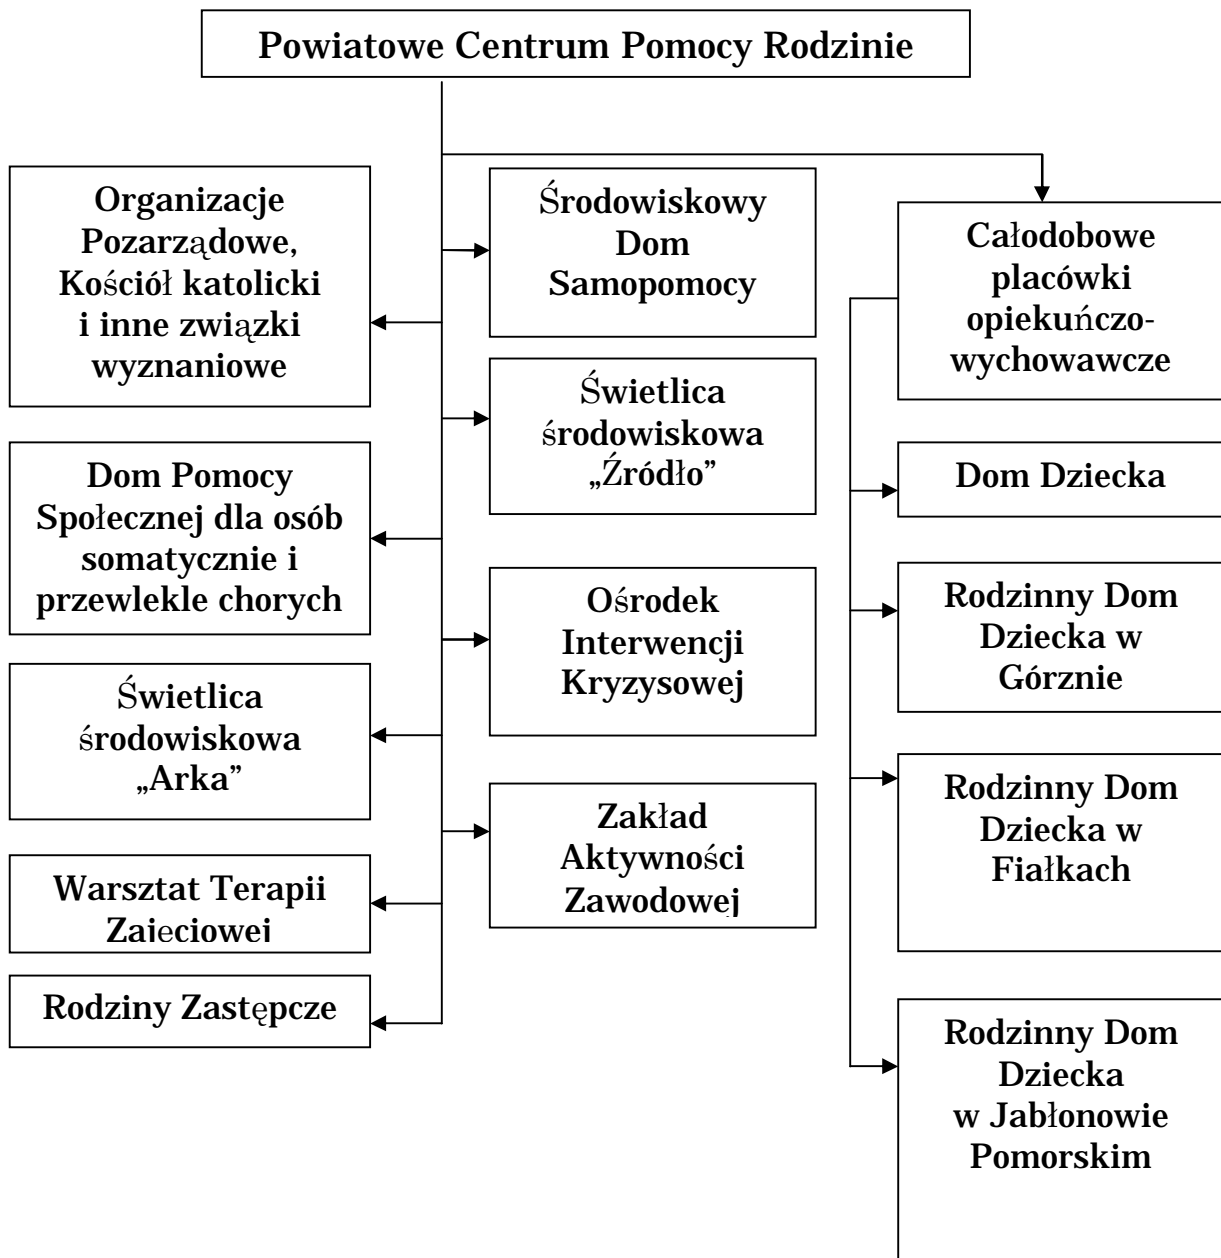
Powiatowe Centrum Pomocy Rodzinie

Organizacje Pozarządowe, Kościół katolicki i inne związki wyznaniowe

Dom Pomocy Społecznej dla osób somatycznie i przewlekle chorych

Świetlica środowiskowa „Arka"

Warsztat Terapii Zajeciowej

Rodziny Zastępcze

Środowiskowy Dom Samopomocy

Świetlica środowiskowa „Źródło"

Ośrodek Interwencji Kryzysowej

Zakład Aktywności Zawodowej

Całodobowe placówki opiekuńczo-wychowawcze

Dom Dziecka

Rodzinny Dom Dziecka w Górznie

Rodzinny Dom Dziecka w Fiałkach

Rodzinny Dom Dziecka w Jabłonowie Pomorskim